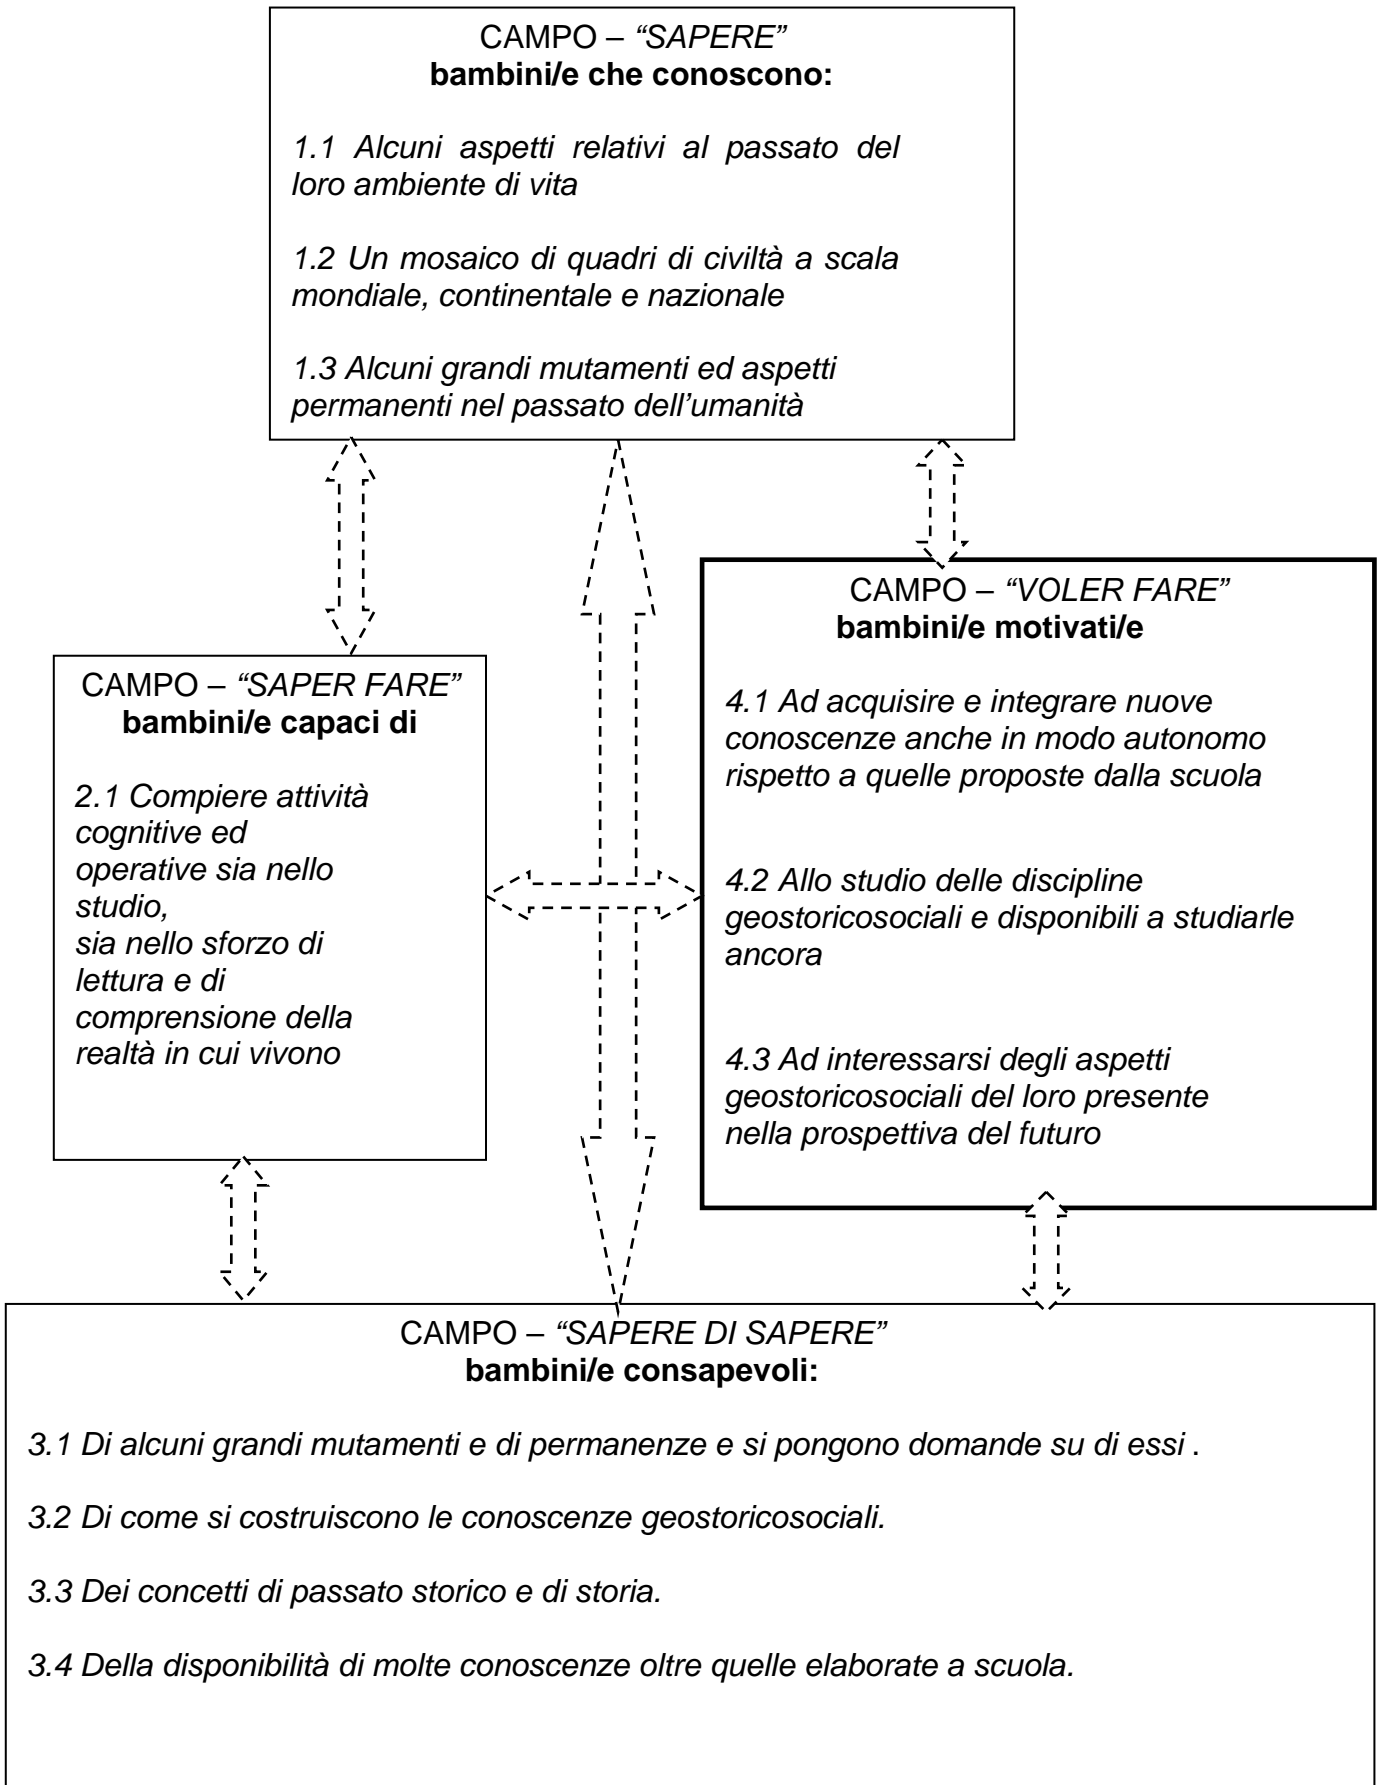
CAMPO – *“SAPERE”*
**bambini/e che conoscono:**

*1.1 Alcuni aspetti relativi al passato del loro ambiente di vita*

*1.2 Un mosaico di quadri di civiltà a scala mondiale, continentale e nazionale*

*1.3 Alcuni grandi mutamenti ed aspetti permanenti nel passato dell’umanità*

CAMPO – *“SAPER FARE”*
**bambini/e capaci di**

*2.1 Compiere attività cognitive ed operative sia nello studio, sia nello sforzo di lettura e di comprensione della realtà in cui vivono*

CAMPO – *“VOLER FARE”*
**bambini/e motivati/e**

*4.1 Ad acquisire e integrare nuove conoscenze anche in modo autonomo rispetto a quelle proposte dalla scuola*

*4.2 Allo studio delle discipline geostoricosociali e disponibili a studiarle ancora*

*4.3 Ad interessarsi degli aspetti geostoricosociali del loro presente nella prospettiva del futuro*

CAMPO – *“SAPERE DI SAPERE”*
**bambini/e consapevoli:**

*3.1 Di alcuni grandi mutamenti e di permanenze e si pongono domande su di essi .*

*3.2 Di come si costruiscono le conoscenze geostoricosociali.*

*3.3 Dei concetti di passato storico e di storia.*

*3.4 Della disponibilità di molte conoscenze oltre quelle elaborate a scuola.*